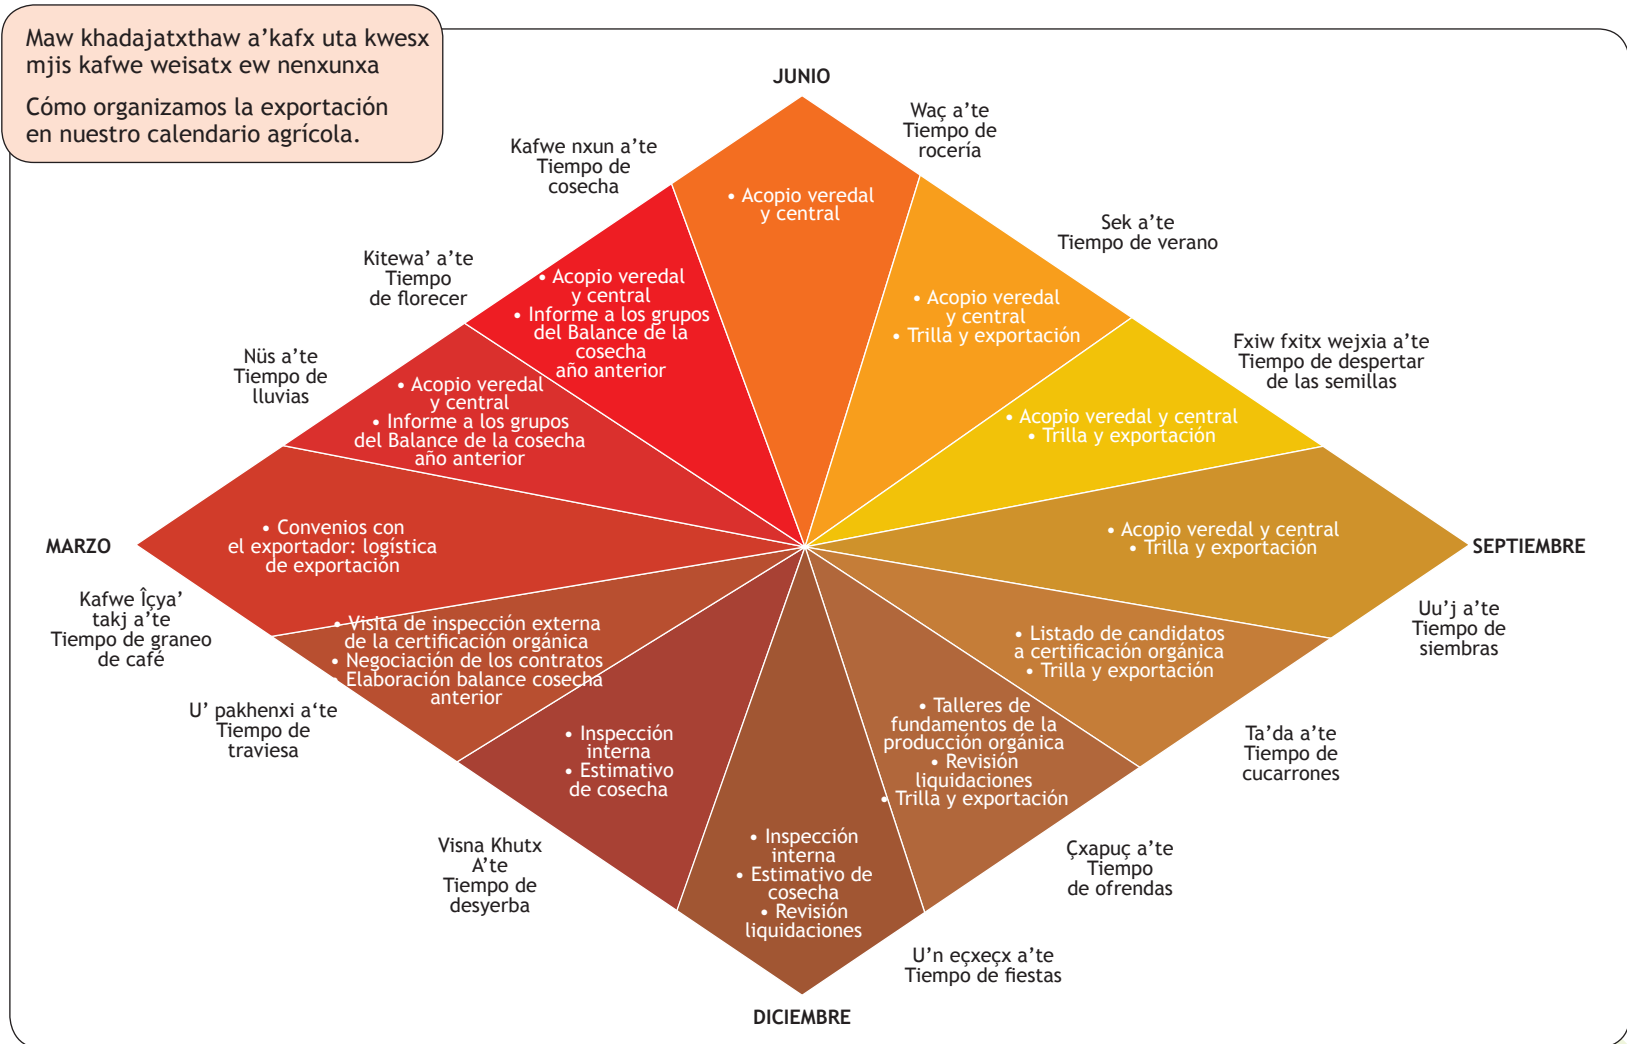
Maw khadajatxthaw a’kafx uta kwesx mjis kafwe weisatx ew nenxunxa

Cómo organizamos la exportación en nuestro calendario agrícola.

JUNIO

Kafwe nxun a’te
Tiempo de cosecha

Waç a’te
Tiempo de rocería

• Acopio veredal y central

Sek a’te
Tiempo de verano

Kitewa’ a’te
Tiempo de florecer

• Acopio veredal y central
• Informe a los grupos del Balance de la cosecha año anterior

• Acopio veredal y central
• Trilla y exportación

Fxiw fxitx wejxia a’te
Tiempo de despertar de las semillas

Nüs a’te
Tiempo de lluvias

• Acopio veredal y central
• Informe a los grupos del Balance de la cosecha año anterior

• Acopio veredal y central
• Trilla y exportación

MARZO

• Convenios con el exportador: logística de exportación

• Acopio veredal y central
• Trilla y exportación

SEPTIEMBRE

Kafwe Îçya’ takj a’te
Tiempo de graneo de café

• Visita de inspección externa de la certificación orgánica
• Negociación de los contratos
• Elaboración balance cosecha anterior

• Listado de candidatos a certificación orgánica
• Trilla y exportación

Uu’j a’te
Tiempo de siembras

U’ pakhenxi a‘te
Tiempo de traviesa

• Inspección interna
• Estimativo de cosecha

• Talleres de fundamentos de la producción orgánica
• Revisión liquidaciones
• Trilla y exportación

Ta’da a’te
Tiempo de cucarrones

Visna Khutx A’te
Tiempo de desyerba

• Inspección interna
• Estimativo de cosecha
• Revisión liquidaciones

Çxapuç a’te
Tiempo de ofrendas

U’n eçxeçx a’te
Tiempo de fiestas

DICIEMBRE